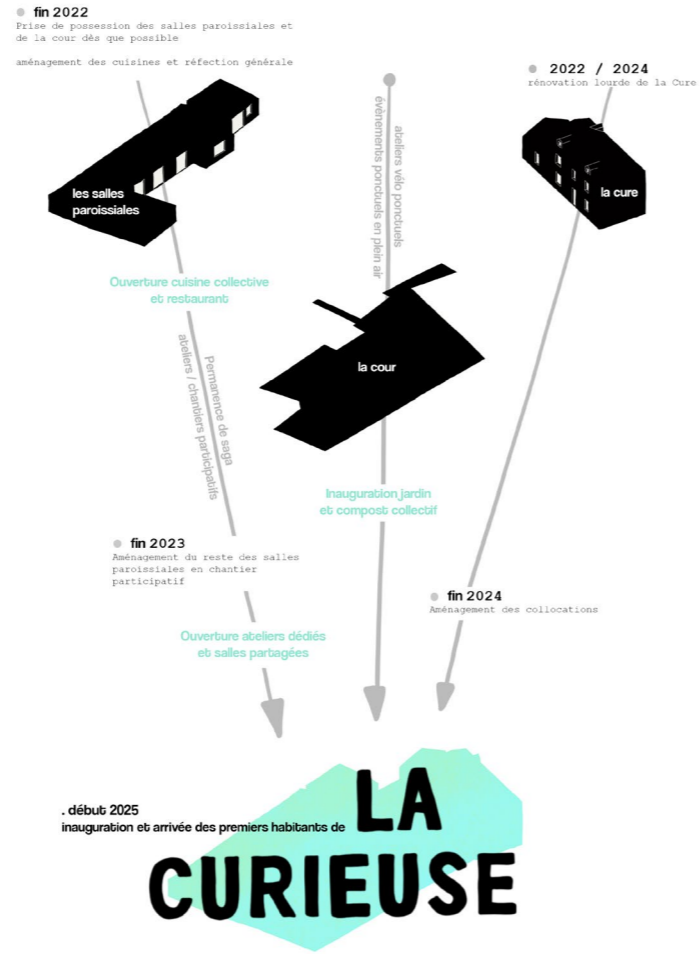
fin 2022
Prise de possession des salles paroissiales et de la cour dès que possible

aménagement des cuisines et réfection générale

2022 / 2024
rénovation lourde de la Cure

les salles paroissiales

ateliers vélo ponctuels
événements ponctuels en plein air

la cure

Ouverture cuisine collective et restaurant

Permanence de saga
ateliers / chantiers participatifs

la cour

Inauguration jardin et compost collectif

fin 2023
Aménagement du reste des salles paroissiales en chantier participatif

fin 2024
Aménagement des collocations

Ouverture ateliers dédiés et salles partagées

. début 2025
inauguration et arrivée des premiers habitants de LA CURIEUSE